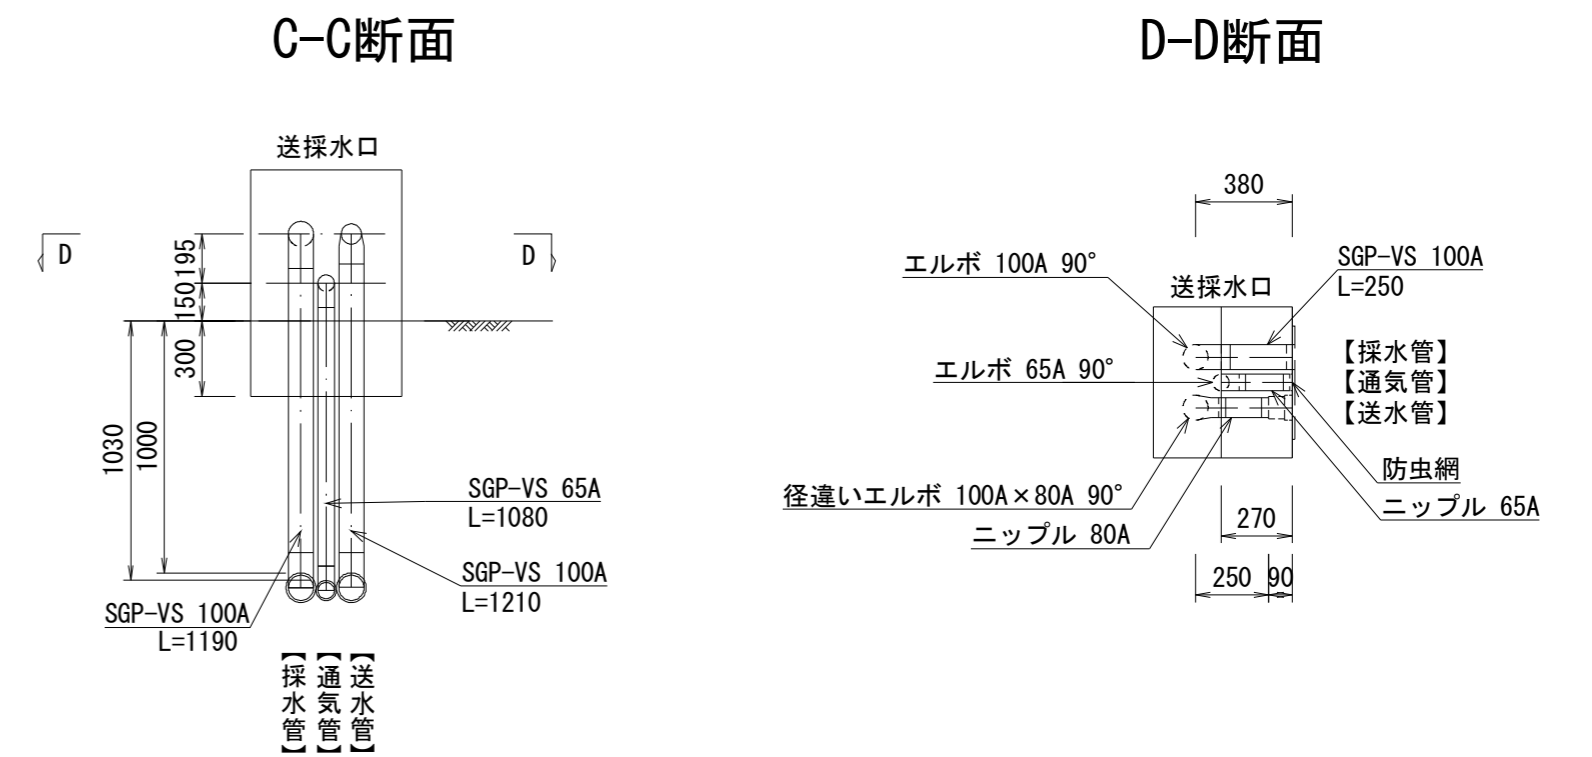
C-C断面

送採水口

D

D

195

150

300

1030

1000

SGP-VS 65A
L=1080

SGP-VS 100A
L=1210

SGP-VS 100A
L=1190

【採水管】【通気管】【送水管】

D-D断面

380

エルボ 100A 90°

SGP-VS 100A
L=250

送採水口

【採水管】
【通気管】
【送水管】

エルボ 65A 90°

防虫網

径違いエルボ 100A×80A 90°

ニップル 65A

270

ニップル 80A

250 90